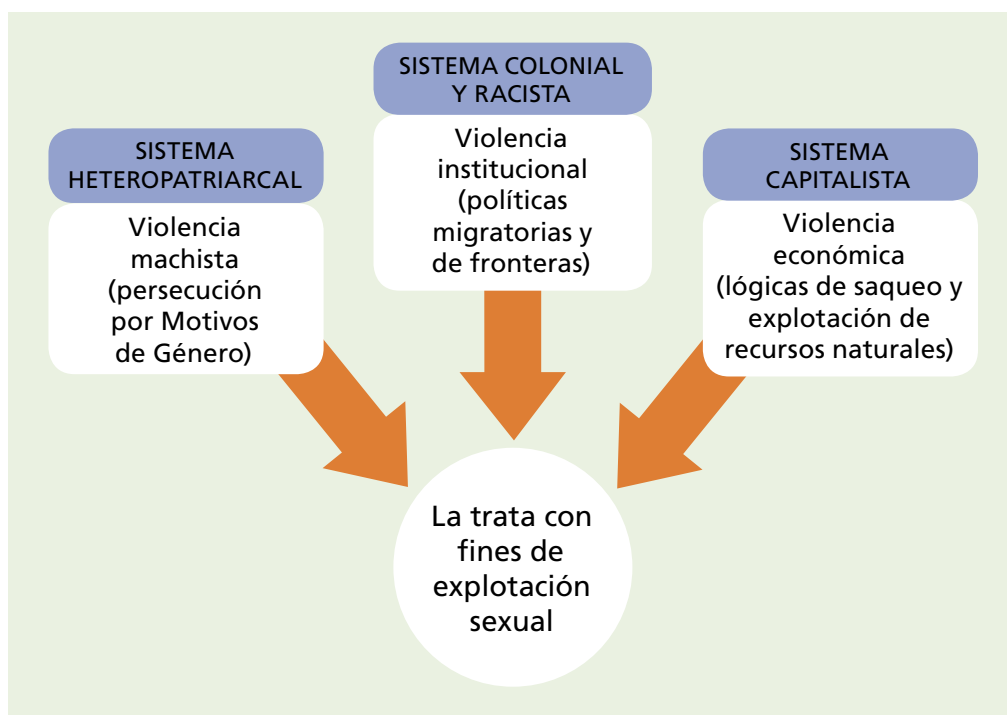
SISTEMA HETEROPATRIARCAL

Violencia machista (persecución por Motivos de Género)

SISTEMA COLONIAL Y RACISTA

Violencia institucional (políticas migratorias y de fronteras)

SISTEMA CAPITALISTA

Violencia económica (lógicas de saqueo y explotación de recursos naturales)

La trata con fines de explotación sexual